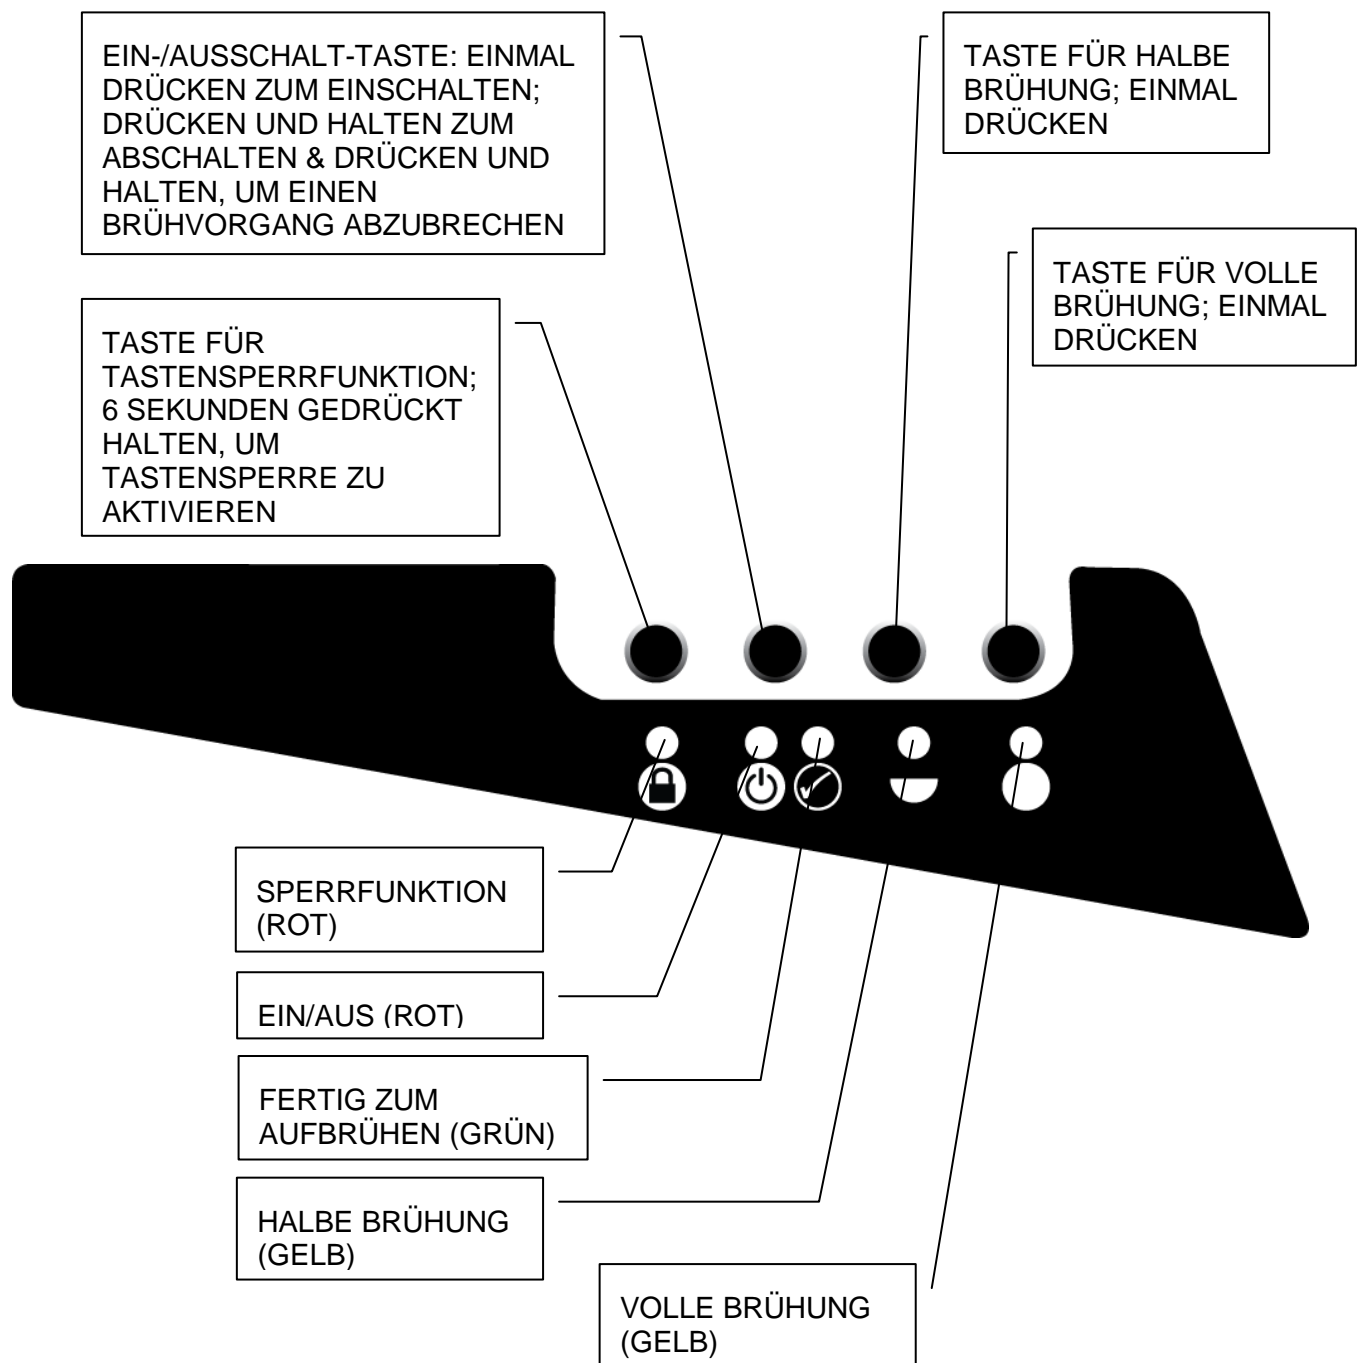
EIN-/AUSSCHALT-TASTE: EINMAL DRÜCKEN ZUM EINSCHALTEN; DRÜCKEN UND HALTEN ZUM ABSCHALTEN & DRÜCKEN UND HALTEN, UM EINEN BRÜHVORGANG ABZUBRECHEN

TASTE FÜR HALBE BRÜHUNG; EINMAL DRÜCKEN

TASTE FÜR VOLLE BRÜHUNG; EINMAL DRÜCKEN

TASTE FÜR TASTENSPERRFUNKTION; 6 SEKUNDEN GEDRÜCKT HALTEN, UM TASTENSPERRE ZU AKTIVIEREN

SPERRFUNKTION (ROT)

EIN/AUS (ROT)

FERTIG ZUM AUFBRÜHEN (GRÜN)

HALBE BRÜHUNG (GELB)

VOLLE BRÜHUNG (GELB)